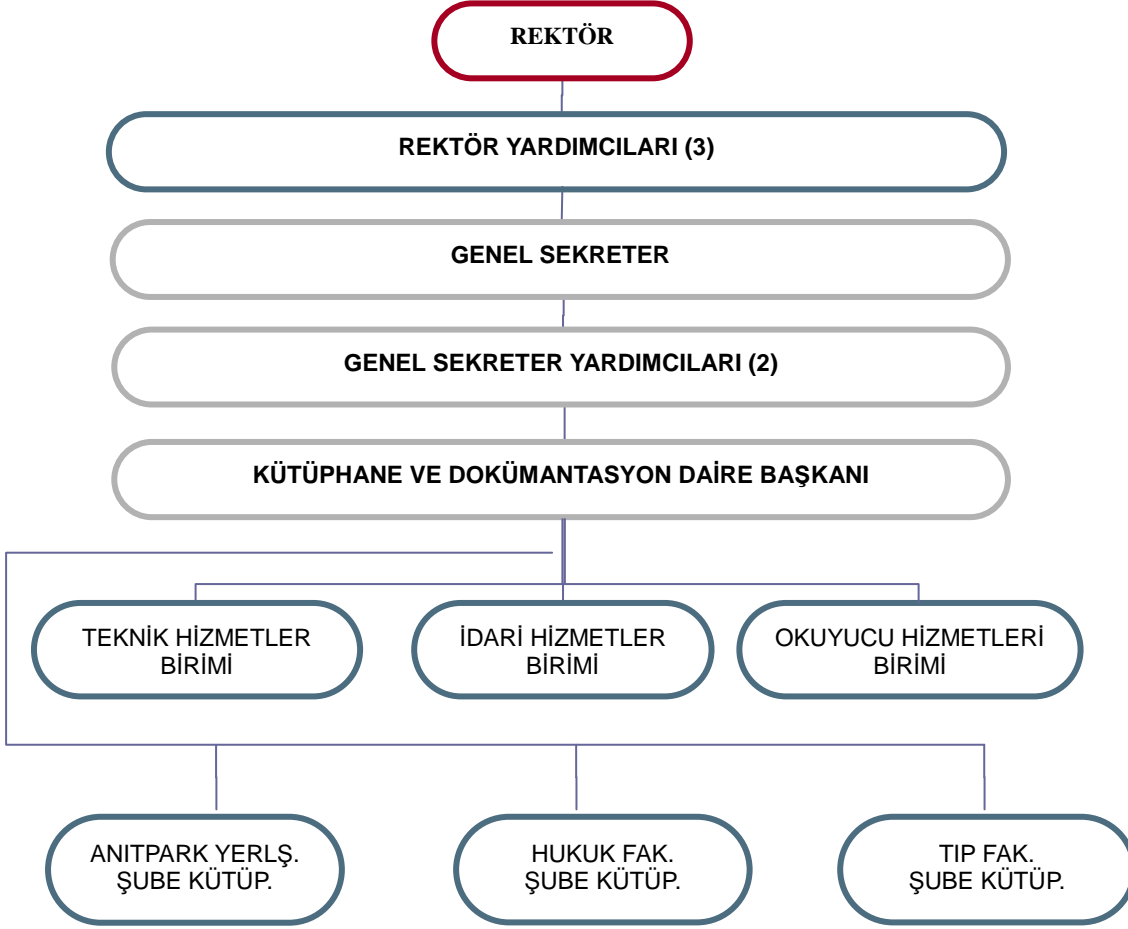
REKTÖR

REKTÖR YARDIMCILARI (3)

GENEL SEKRETER

GENEL SEKRETER YARDIMCILARI (2)

KÜTÜPHANE VE DOKÜMANTASYON DAİRE BAŞKANI

TEKNİK HİZMETLER BİRİMİ

İDARİ HİZMETLER BİRİMİ

OKUYUCU HİZMETLERİ BİRİMİ

ANITPARK YERLŞ. ŞUBE KÜTÜP.

HUKUK FAK. ŞUBE KÜTÜP.

TIP FAK. ŞUBE KÜTÜP.